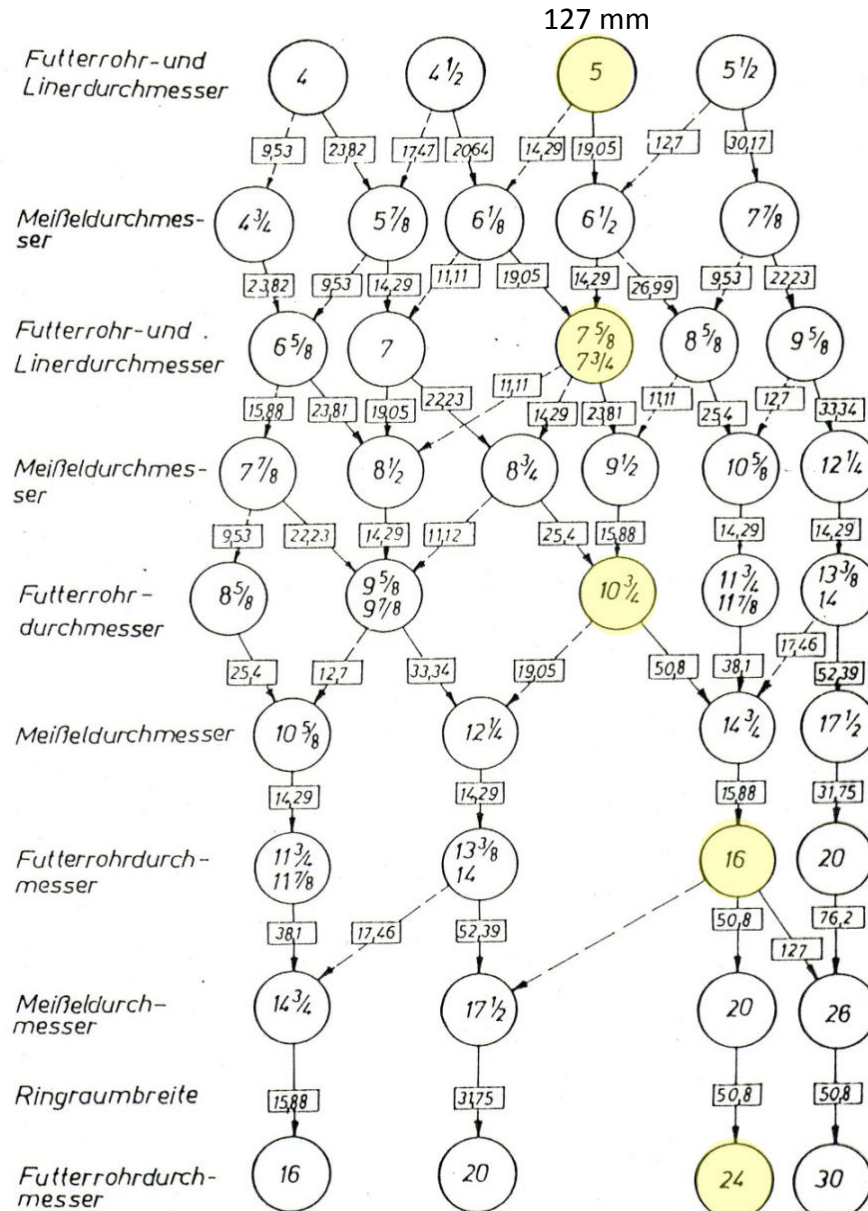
127 mm

Futterrohr-und Linerdurchmesser

$4$ $4\frac{1}{2}$ $5$ $5\frac{1}{2}$

9,53 23,82 17,47 20,64 14,29 19,05 12,7 30,17

Meißeldurchmesser

$4\frac{3}{4}$ $5\frac{7}{8}$ $6\frac{1}{8}$ $6\frac{1}{2}$ $7\frac{7}{8}$

23,82 9,53 14,29 11,11 19,05 14,29 26,99 9,53 22,23

Futterrohr-und . Linerdurchmesser

$6\frac{5}{8}$ $7$ $7\frac{5}{8}$ $7\frac{3}{4}$ $8\frac{5}{8}$ $9\frac{5}{8}$

11,11 15,88 23,81 19,05 22,23 14,29 23,81 11,11 25,4 12,7 33,34

Meißeldurchmesser

$7\frac{7}{8}$ $8\frac{1}{2}$ $8\frac{3}{4}$ $9\frac{1}{2}$ $10\frac{5}{8}$ $12\frac{1}{4}$

9,53 22,23 14,29 11,12 25,4 15,88 14,29 14,29

Futterrohrdurchmesser

$8\frac{5}{8}$ $9\frac{5}{8}$ $9\frac{7}{8}$ $10\frac{3}{4}$ $11\frac{3}{4}$ $11\frac{7}{8}$ $13\frac{3}{8}$ $14$

17,46 25,4 12,7 33,34 19,05 50,8 38,1 52,39

Meißeldurchmesser

$10\frac{5}{8}$ $12\frac{1}{4}$ $14\frac{3}{4}$ $17\frac{1}{2}$

14,29 14,29 15,88 31,75

Futterrohrdurchmesser

$11\frac{3}{4}$ $11\frac{7}{8}$ $13\frac{3}{8}$ $14$ $16$ $20$

38,1 17,46 52,39 50,8 127 76,2

Meißeldurchmesser

$14\frac{3}{4}$ $17\frac{1}{2}$ $20$ $26$

Ringraumbreite

15,88 31,75 50,8 50,8

Futterrohrdurchmesser

$16$ $20$ $24$ $30$